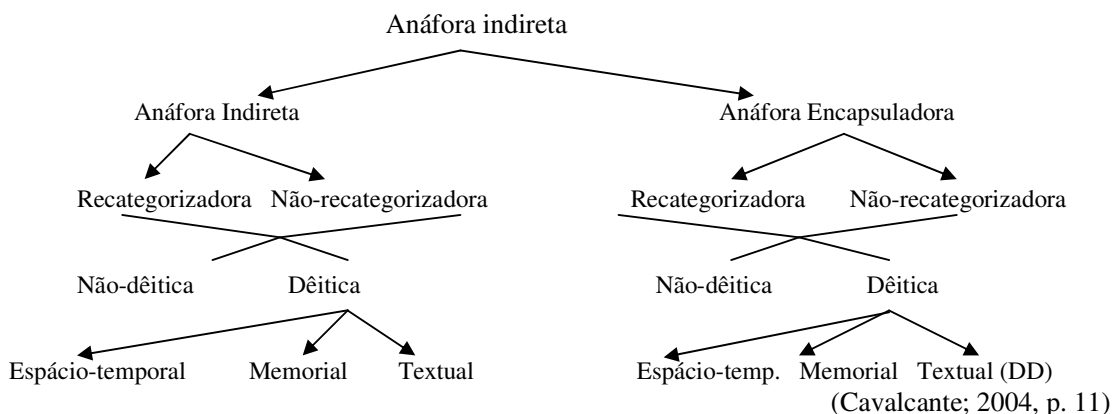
Anáfora indireta

Anáfora Indireta

Anáfora Encapsuladora

Recategorizadora

Não-recategorizadora

Recategorizadora

Não-recategorizadora

Não-dêitica

Dêitica

Não-dêitica

Dêitica

Espácio-temporal

Memorial

Textual

Espácio-temp.

Memorial

Textual (DD)

(Cavalcante; 2004, p. 11)